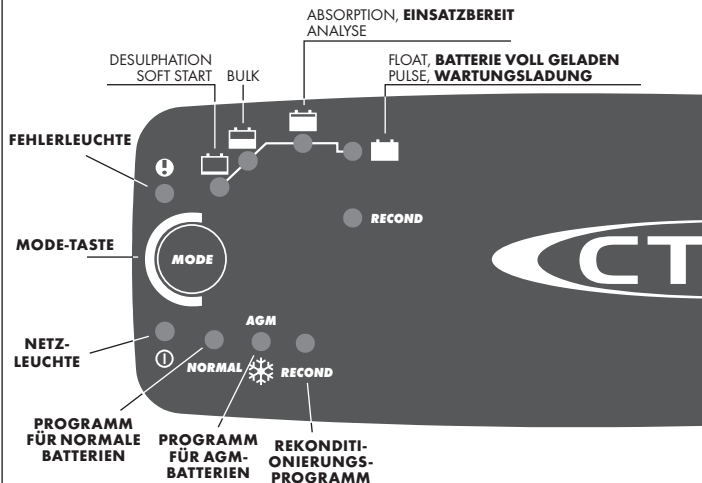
ABSORPTION, **EINSATZBEREIT**
ANALYSE

DESULPHATION
SOFT START

BULK

FLOAT, **BATTERIE VOLL GELADEN**
PULSE, **WARTUNGSLADUNG**

FEHLERLEUCHTE

RECOND

MODE-TASTE

MODE

CT

NETZLEUCHTE

AGM

NORMAL

RECOND

PROGRAMM FÜR NORMALE BATTERIEN

PROGRAMM FÜR AGM-BATTERIEN

REKONDITIONIERUNGS-PROGRAMM